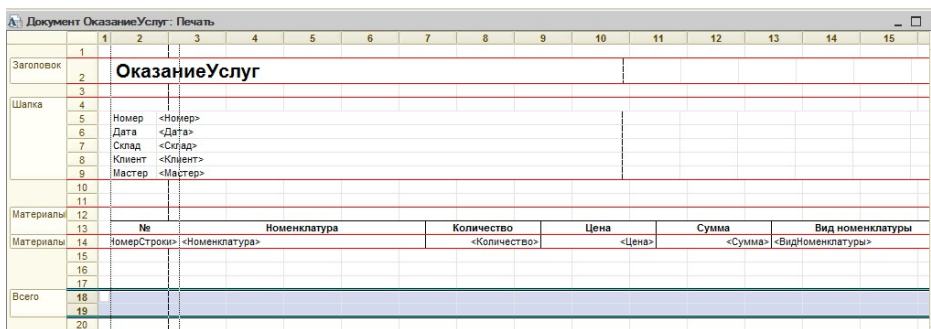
Документ ОказаниеУслуг: Печать

1 2 3 4 5 6 7 8 9 10 11 12 13 14 15

1
Заголовок 2 ОказаниеУслуг
3
Шапка 4
5 Номер <Номер>
6 Дата <Дата>
7 Склад <Склад>
8 Клиент <Клиент>
9 Мастер <Мастер>
10
11
Материалы 12

| 13 | № | Номенклатура | Количество | Цена | Сумма | Вид номенклатуры |
|---|---|---|---|---|---|---|
| Материалы 14 | НомерСтроки> | <Номенклатура> | <Количество> | <Цена> | <Сумма> | <ВидНоменклатуры> |

15
16
17
Всего 18
19
20